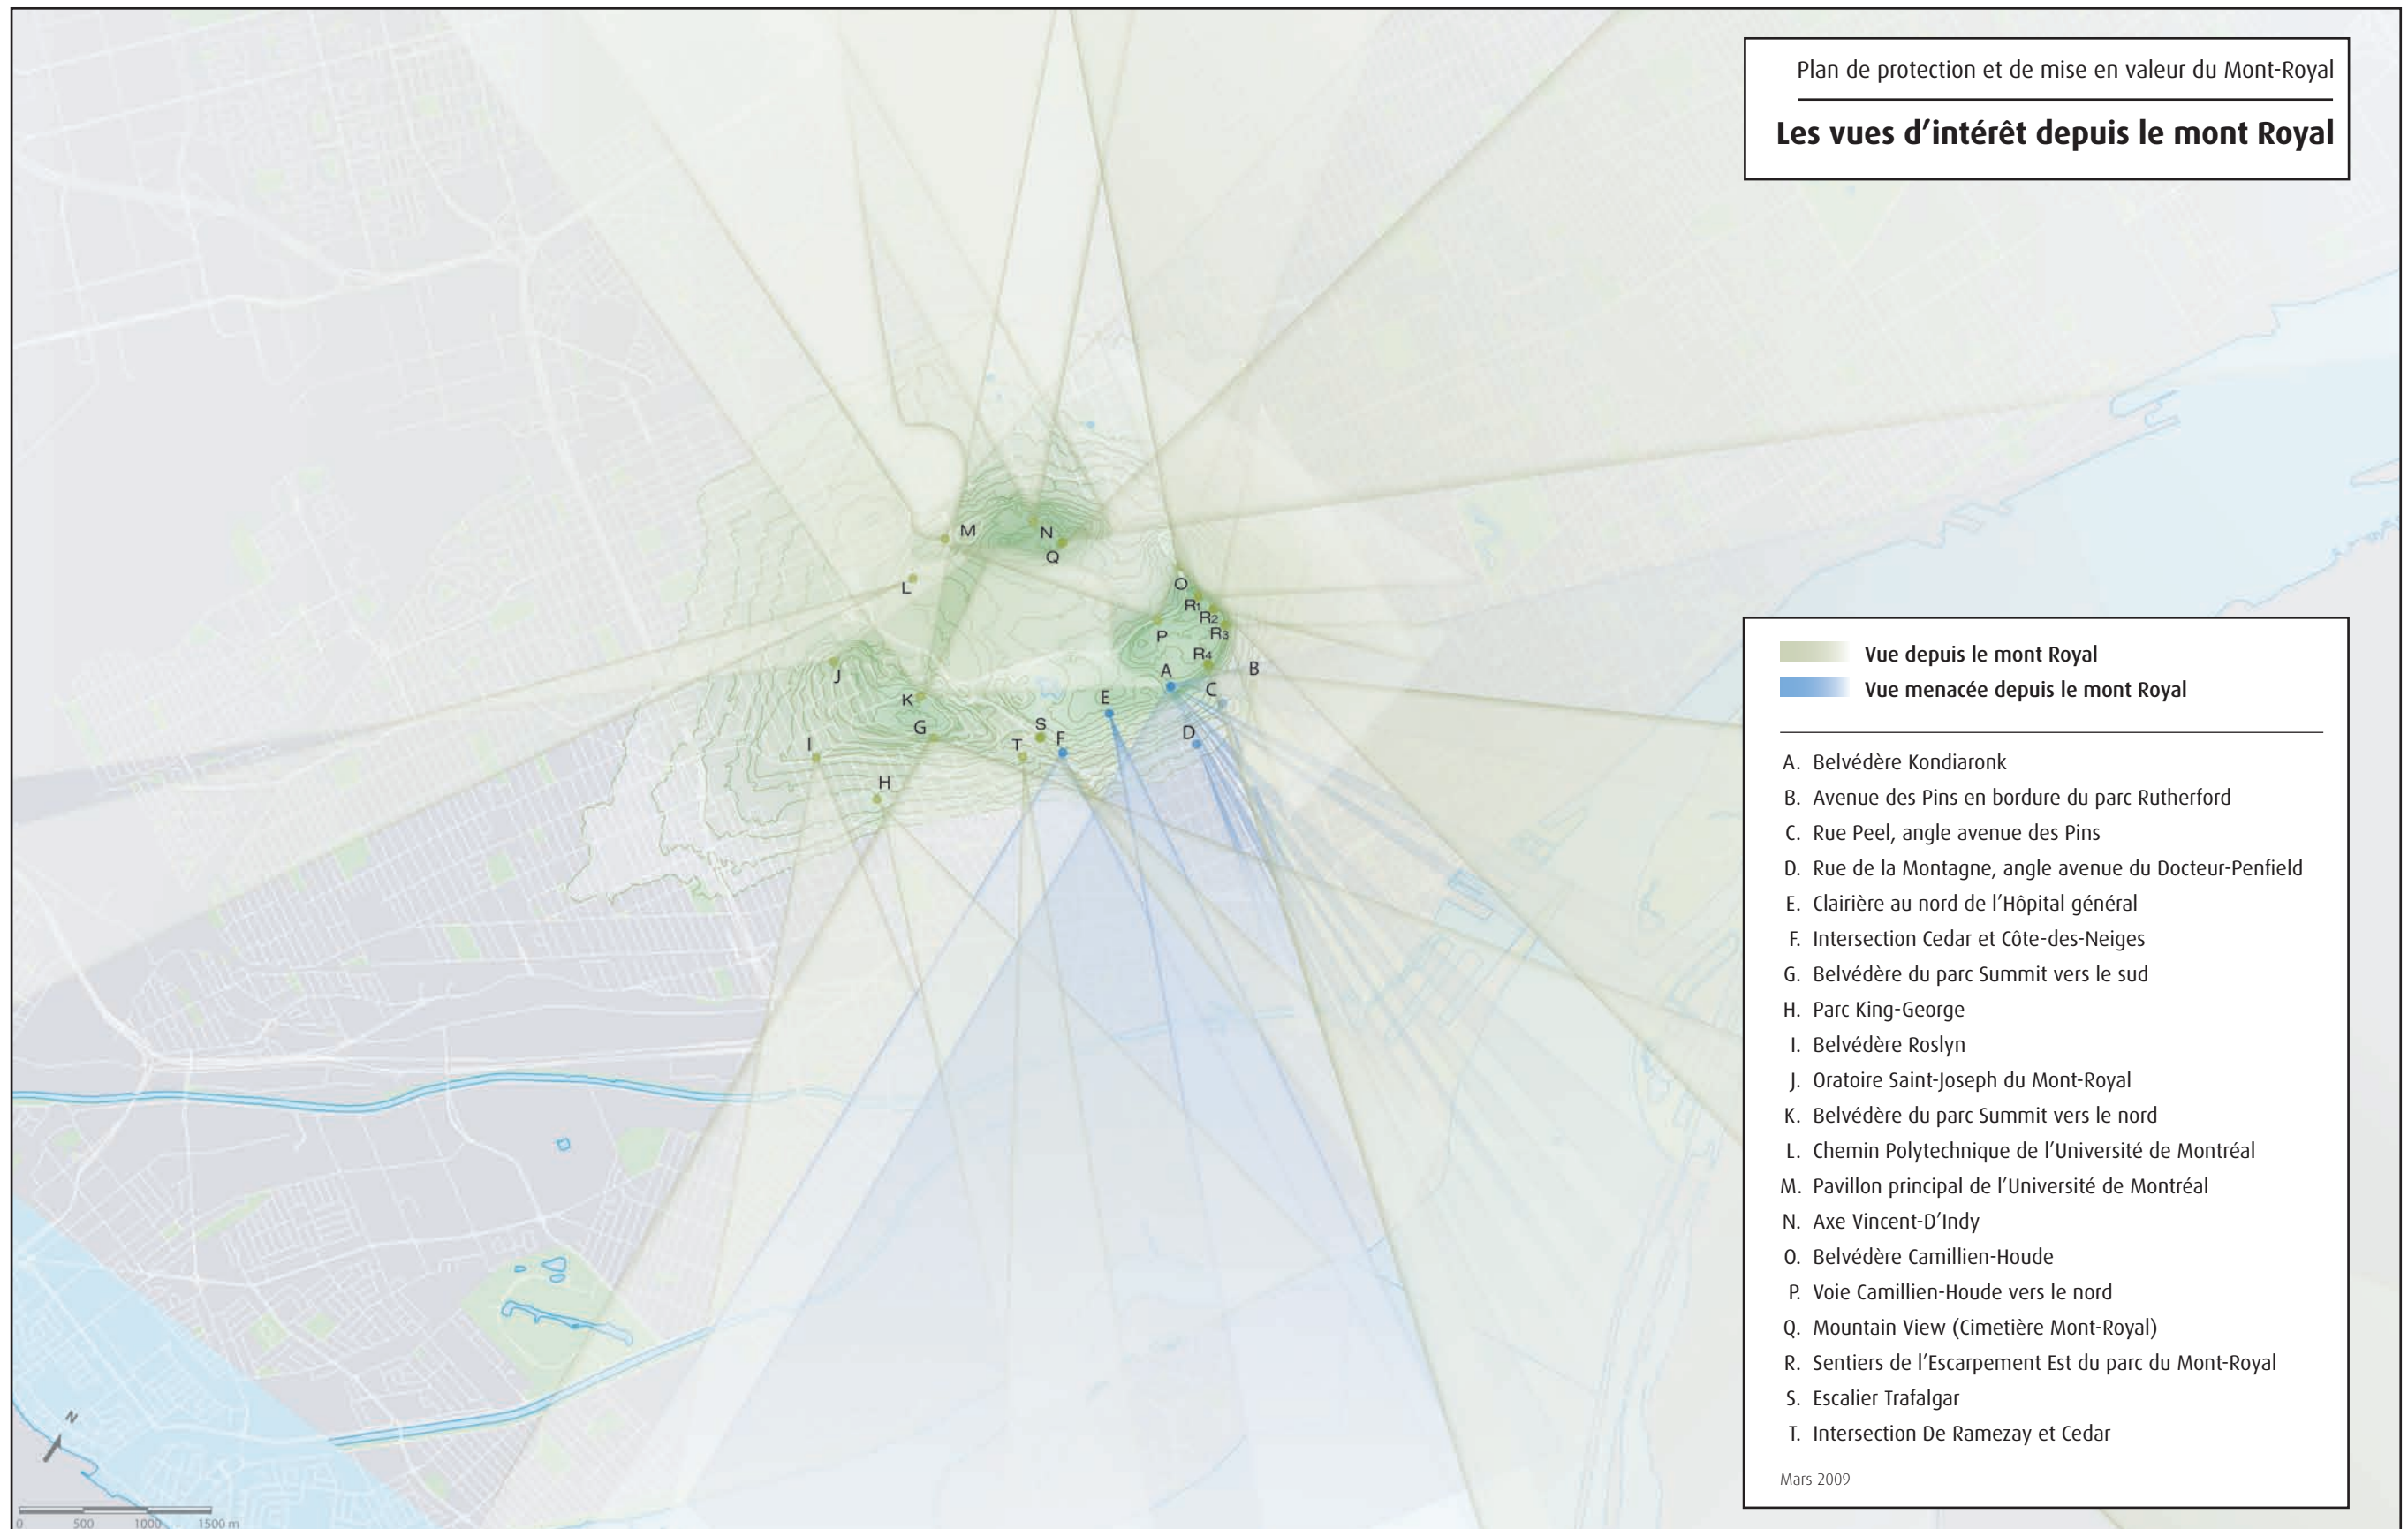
Plan de protection et de mise en valeur du Mont-Royal

Les vues d'intérêt depuis le mont Royal

M N Q L O R1 R2 R3 P R4 B A C E J K G S T F D I H

Vue depuis le mont Royal
Vue menacée depuis le mont Royal

A. Belvédère Kondiaronk
B. Avenue des Pins en bordure du parc Rutherford
C. Rue Peel, angle avenue des Pins
D. Rue de la Montagne, angle avenue du Docteur-Penfield
E. Clairière au nord de l'Hôpital général
F. Intersection Cedar et Côte-des-Neiges
G. Belvédère du parc Summit vers le sud
H. Parc King-George
I. Belvédère Roslyn
J. Oratoire Saint-Joseph du Mont-Royal
K. Belvédère du parc Summit vers le nord
L. Chemin Polytechnique de l'Université de Montréal
M. Pavillon principal de l'Université de Montréal
N. Axe Vincent-D'Indy
O. Belvédère Camillien-Houde
P. Voie Camillien-Houde vers le nord
Q. Mountain View (Cimetière Mont-Royal)
R. Sentiers de l'Escarpement Est du parc du Mont-Royal
S. Escalier Trafalgar
T. Intersection De Ramezay et Cedar

Mars 2009

N

0 500 1000 1500 m